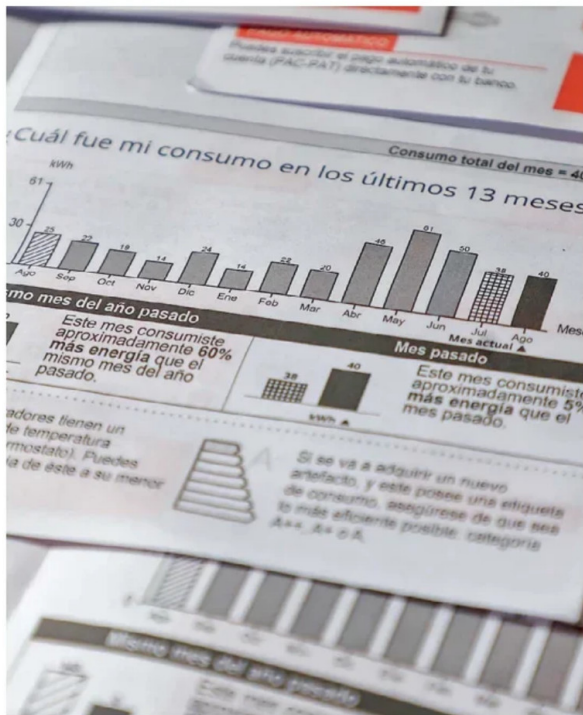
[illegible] AUTOMÁTICO
Puedes suscribir el pago automático de tu cuenta (PAC-PAT) directamente con tu banco.

Consumo total del mes = 4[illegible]

¿Cuál fue mi consumo en los últimos 13 meses

kWh
61
30

| Ago | Sep | Oct | Nov | Dic | Ene | Feb | Mar | Abr | May | Jun | Jul | Ago |
|---|---|---|---|---|---|---|---|---|---|---|---|---|
| 25 | 22 | 18 | 14 | 24 | 14 | 22 | 20 | 45 | 61 | 50 | 38 | 40 |

Mes actual ▲
Mes

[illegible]mo mes del año pasado
Este mes consumiste aproximadamente 60% más energía que el mismo mes del año pasado.

Mes pasado
38
40
kWh ▲
Este mes consumiste aproximadamente 5% más energía que el mes pasado.

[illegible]adores tienen un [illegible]de temperatura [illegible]mostato). Puedes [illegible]a de éste a su menor

A
Si se va a adquirir un nuevo artefacto, y este posee una etiqueta de consumo, asegúrese de que sea lo más eficiente posible, categoría A++, A+ o A.

Mismo mes del año pasado
Este mes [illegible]